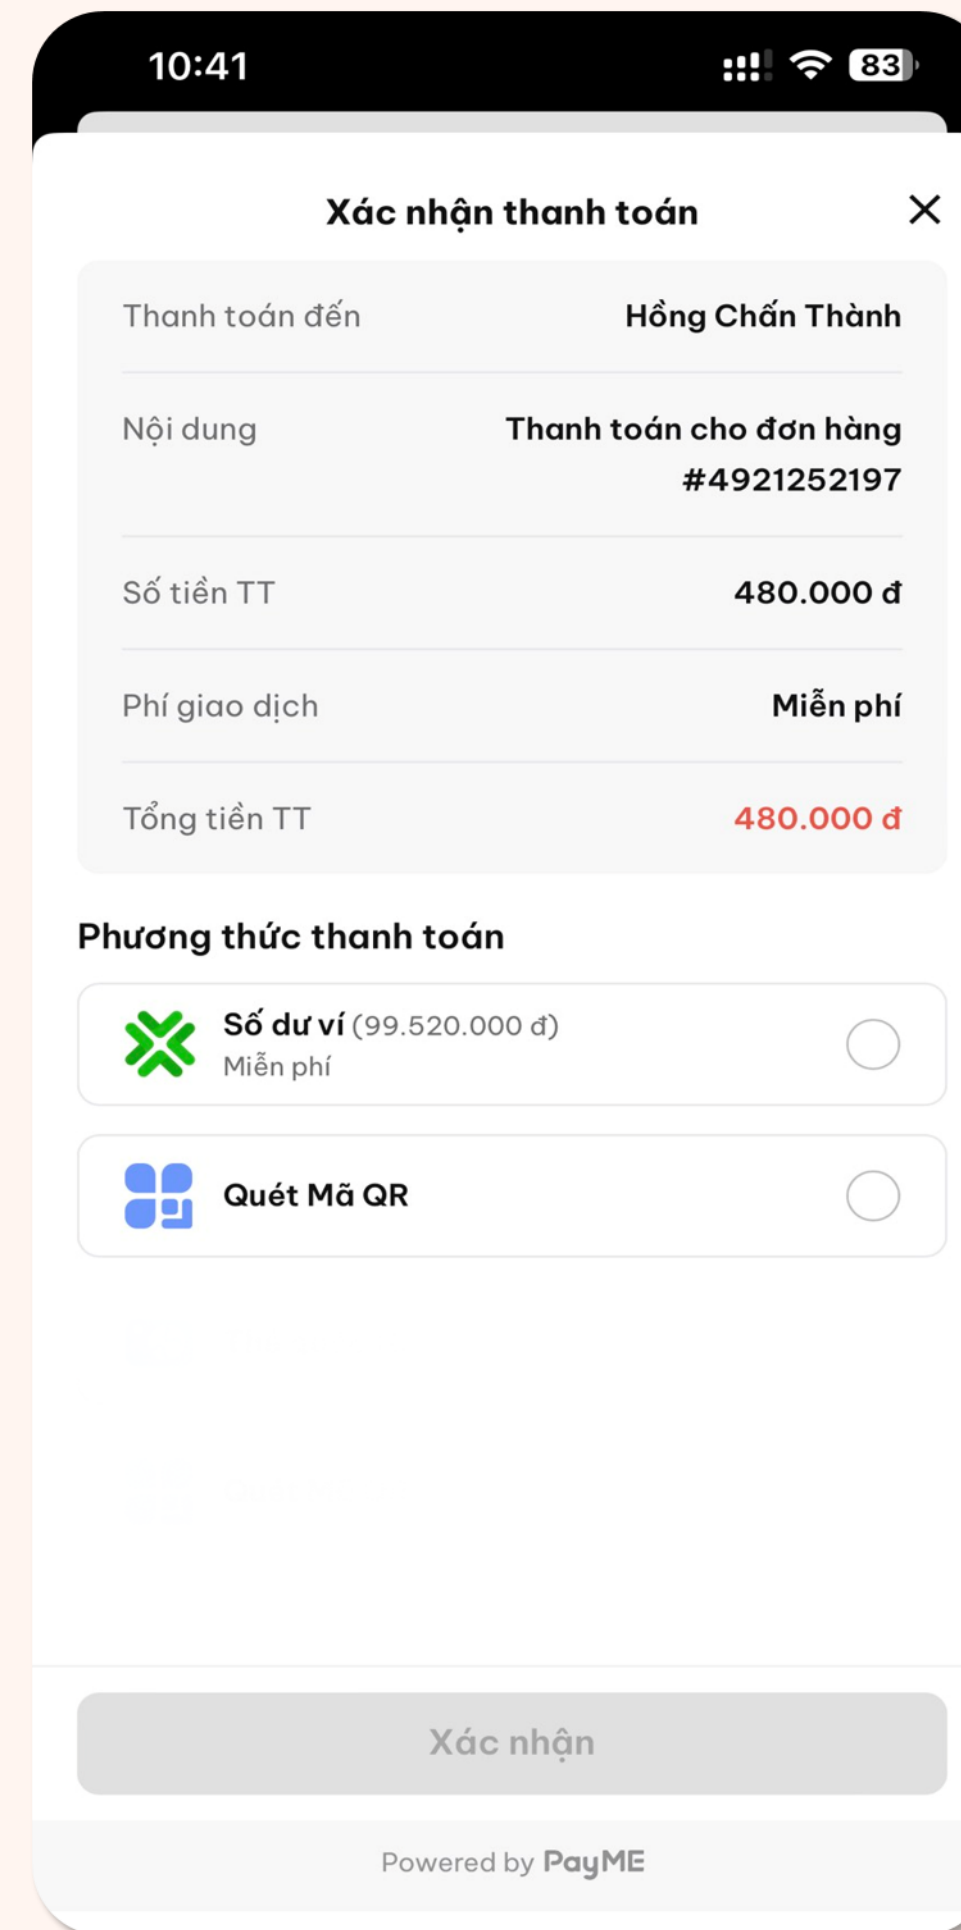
10:41

83

Xác nhận thanh toán

| Thanh toán đến | Hồng Chấn Thành |
|---|---|
| Nội dung | Thanh toán cho đơn hàng #4921252197 |
| Số tiền TT | 480.000 đ |
| Phí giao dịch | Miễn phí |
| Tổng tiền TT | 480.000 đ |

Phương thức thanh toán

Số dư ví (99.520.000 đ)
Miễn phí

Quét Mã QR

Xác nhận

Powered by PayME